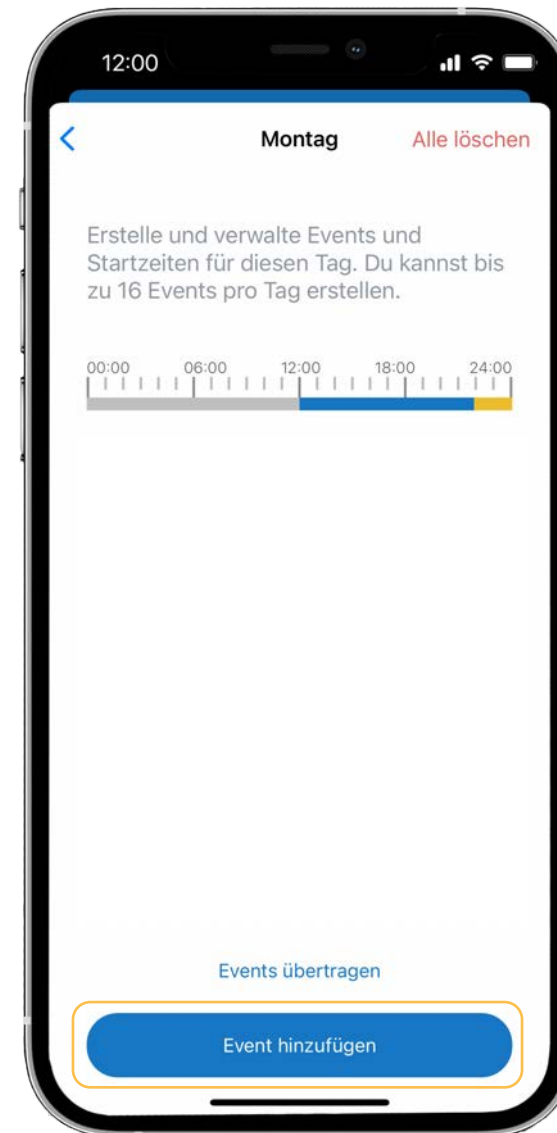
12:00

Montag

Alle löschen

Erstelle und verwalte Events und Startzeiten für diesen Tag. Du kannst bis zu 16 Events pro Tag erstellen.

00:00 06:00 12:00 18:00 24:00

Events übertragen

Event hinzufügen